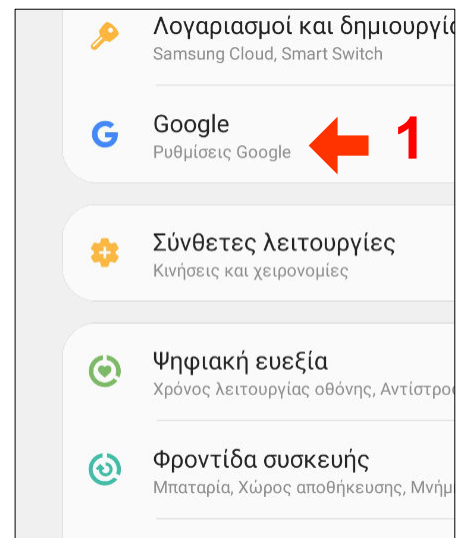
Λογαριασμοί και δημιουργία
Samsung Cloud, Smart Switch

Google
Ρυθμίσεις Google

1

Σύνθετες λειτουργίες
Κινήσεις και χειρονομίες

Ψηφιακή ευεξία
Χρόνος λειτουργίας οθόνης, Αντίστρο

Φροντίδα συσκευής
Μπαταρία, Χώρος αποθήκευσης, Μνήμ